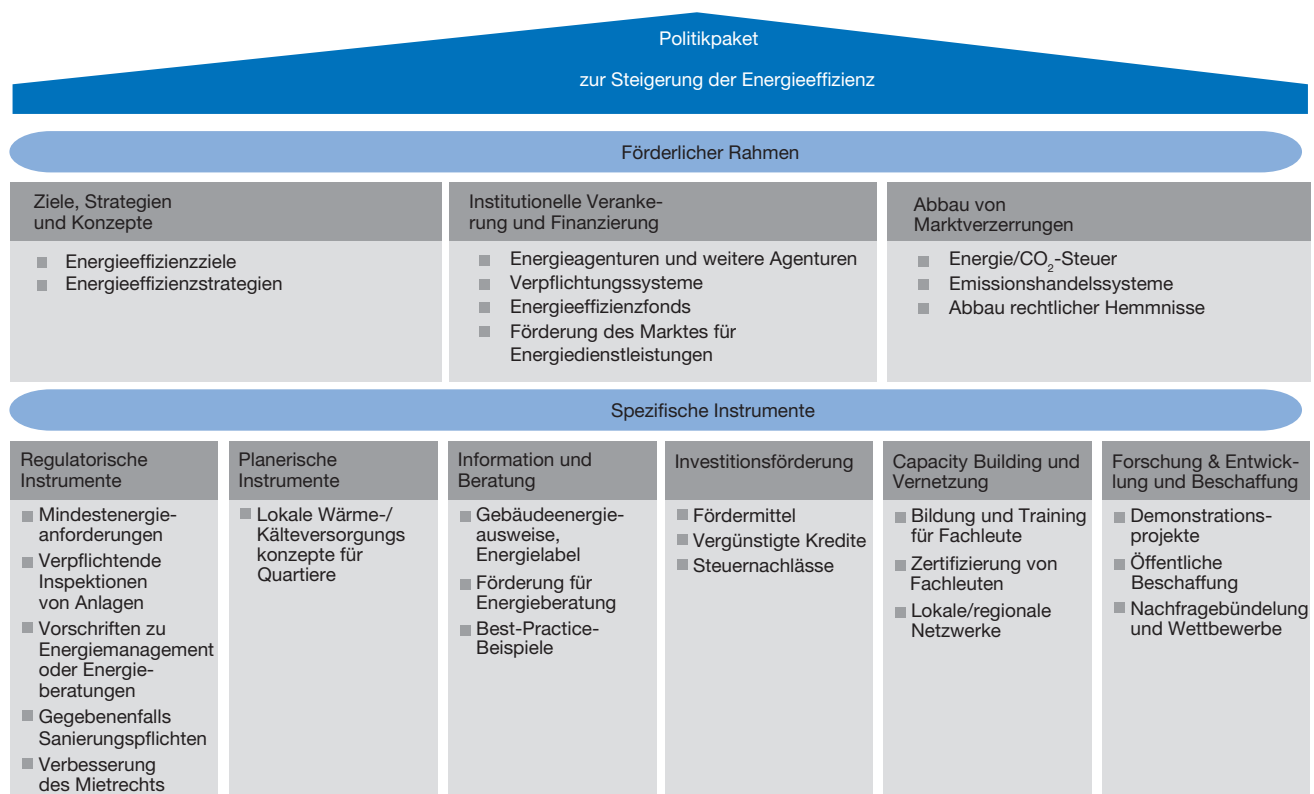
Politikpaket

zur Steigerung der Energieeffizienz

Förderlicher Rahmen

Ziele, Strategien und Konzepte

- Energieeffizienzziele
- Energieeffizienzstrategien

Institutionelle Verankerung und Finanzierung

- Energieagenturen und weitere Agenturen
- Verpflichtungssysteme
- Energieeffizienzfonds
- Förderung des Marktes für Energiedienstleistungen

Abbau von Marktverzerrungen

- Energie/$CO_2$-Steuer
- Emissionshandelssysteme
- Abbau rechtlicher Hemmnisse

Spezifische Instrumente

Regulatorische Instrumente

- Mindestenergieanforderungen
- Verpflichtende Inspektionen von Anlagen
- Vorschriften zu Energiemanagement oder Energieberatungen
- Gegebenenfalls Sanierungspflichten
- Verbesserung des Mietrechts

Planerische Instrumente

- Lokale Wärme-/Kälteversorgungskonzepte für Quartiere

Information und Beratung

- Gebäudeenergieausweise, Energielabel
- Förderung für Energieberatung
- Best-Practice-Beispiele

Investitionsförderung

- Fördermittel
- Vergünstigte Kredite
- Steuernachlässe

Capacity Building und Vernetzung

- Bildung und Training für Fachleute
- Zertifizierung von Fachleuten
- Lokale/regionale Netzwerke

Forschung & Entwicklung und Beschaffung

- Demonstrationsprojekte
- Öffentliche Beschaffung
- Nachfragebündelung und Wettbewerbe